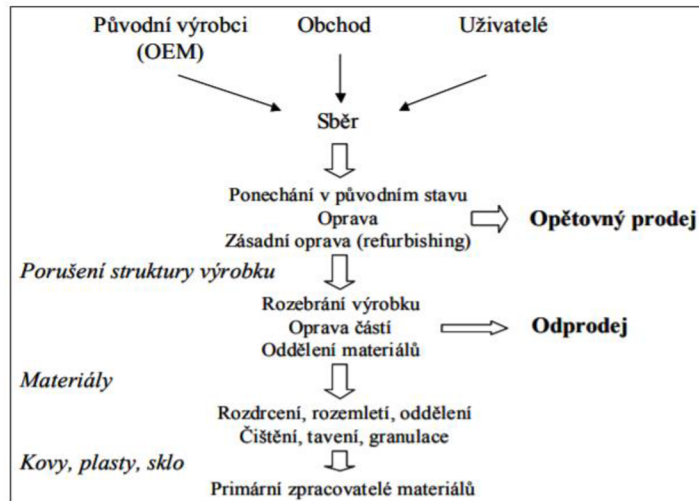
Původní výrobci (OEM)

Obchod

Uživatelé

Sběr

Ponechání v původním stavu
Oprava
Zásadní oprava (refurbishing)

Opětovný prodej

Porušení struktury výrobku

Rozebrání výrobku
Oprava částí
Oddělení materiálů

Odprodej

Materiály

Rozdrcení, rozemletí, oddělení
Čištění, tavení, granulace

Kovy, plasty, sklo

Primární zpracovatelé materiálů